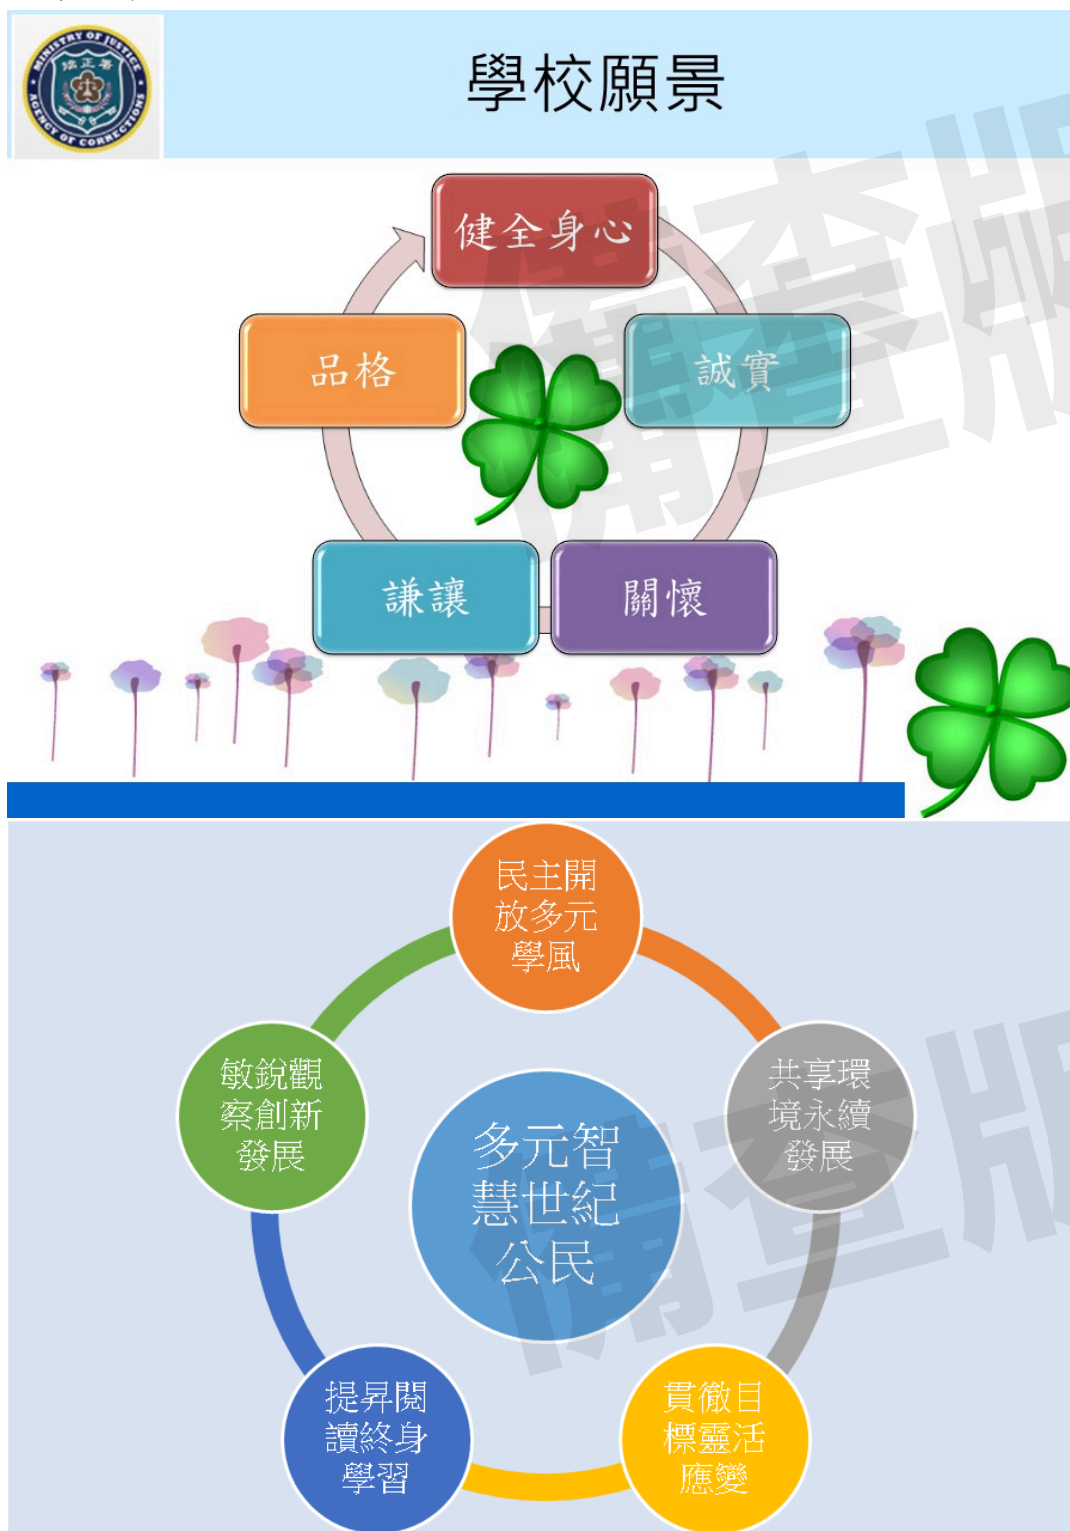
MINISTRY OF JUSTICE 法務部 AGENCY OF CORRECTIONS

學校願景

健全身心

誠實

關懷

謙讓

品格

民主開放多元學風

共享環境永續發展

貫徹目標靈活應變

提昇閱讀終身學習

敏銳觀察創新發展

多元智慧世紀公民

備查版

備查版